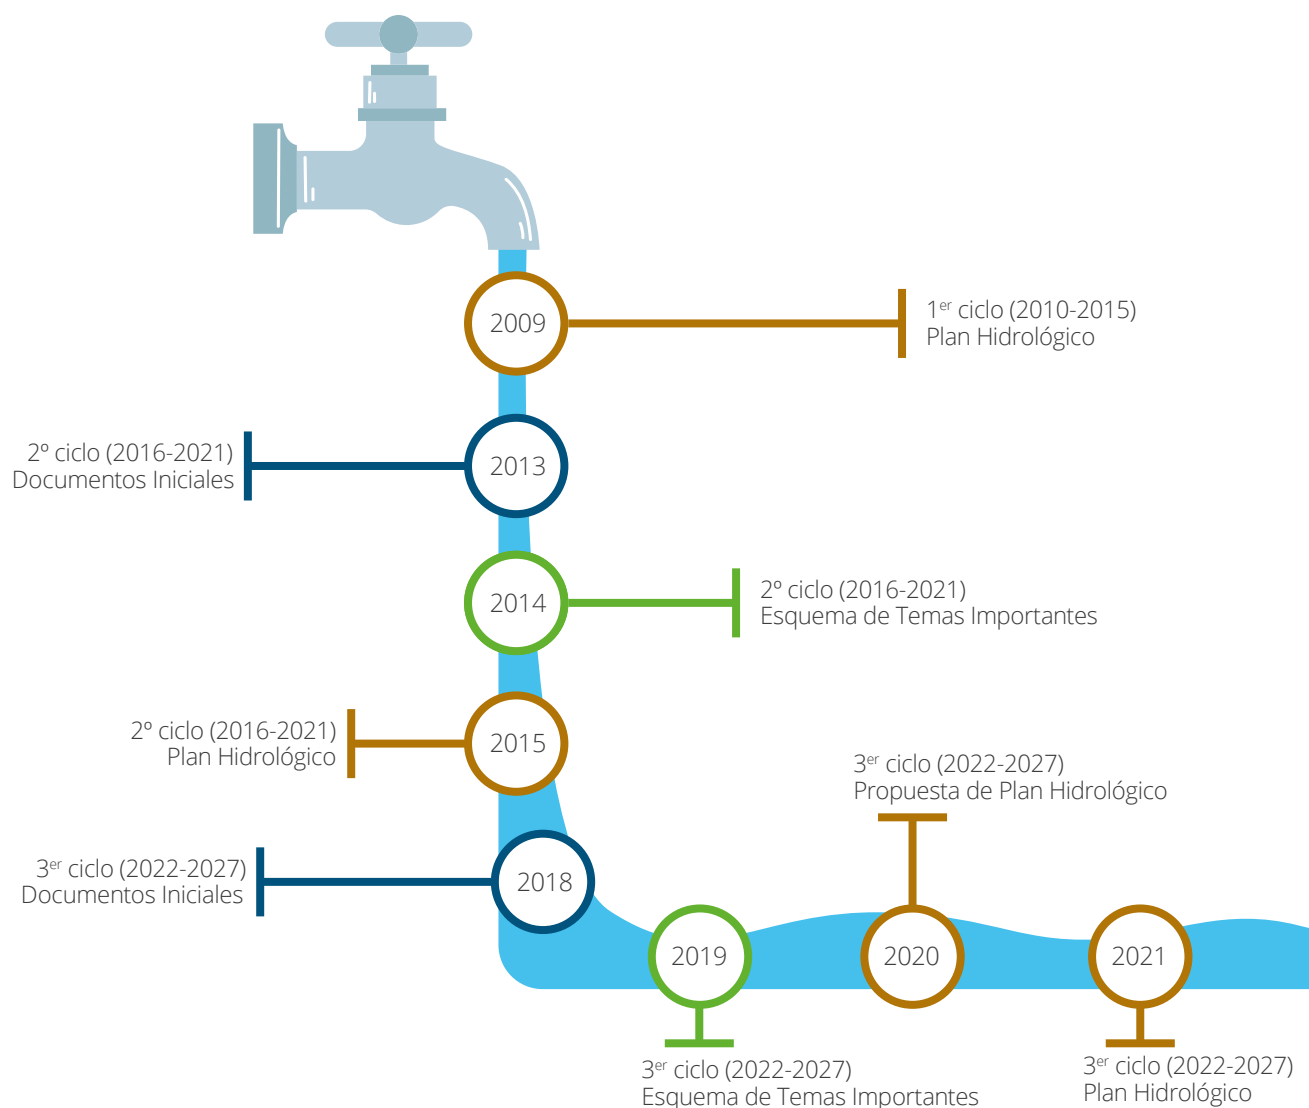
2009

1$^{er}$ ciclo (2010-2015)
Plan Hidrológico

2º ciclo (2016-2021)
Documentos Iniciales

2013

2014

2º ciclo (2016-2021)
Esquema de Temas Importantes

2º ciclo (2016-2021)
Plan Hidrológico

2015

3$^{er}$ ciclo (2022-2027)
Propuesta de Plan Hidrológico

3$^{er}$ ciclo (2022-2027)
Documentos Iniciales

2018

2019

2020

2021

3$^{er}$ ciclo (2022-2027)
Esquema de Temas Importantes

3$^{er}$ ciclo (2022-2027)
Plan Hidrológico